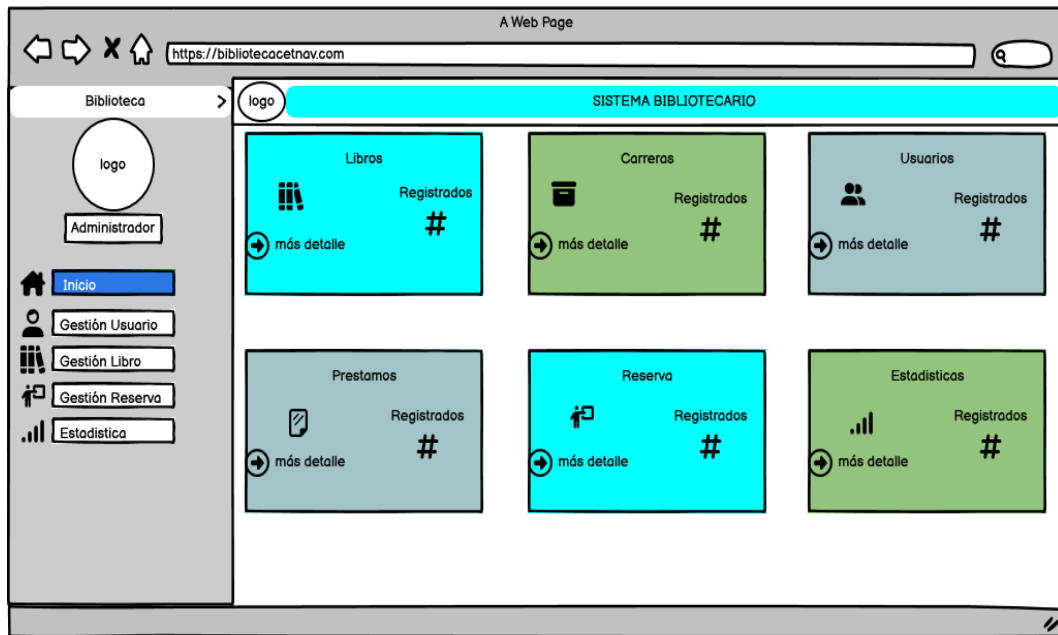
A Web Page

https://bibliotecacetnav.com

Biblioteca

logo

Administrador

Inicio

Gestión Usuario

Gestión Libro

Gestión Reserva

Estadistica

logo

SISTEMA BIBLIOTECARIO

Libros
Registrados
#
más detalle

Carreras
Registrados
#
más detalle

Usuarios
Registrados
#
más detalle

Prestamos
Registrados
#
más detalle

Reserva
Registrados
#
más detalle

Estadisticas
Registrados
#
más detalle